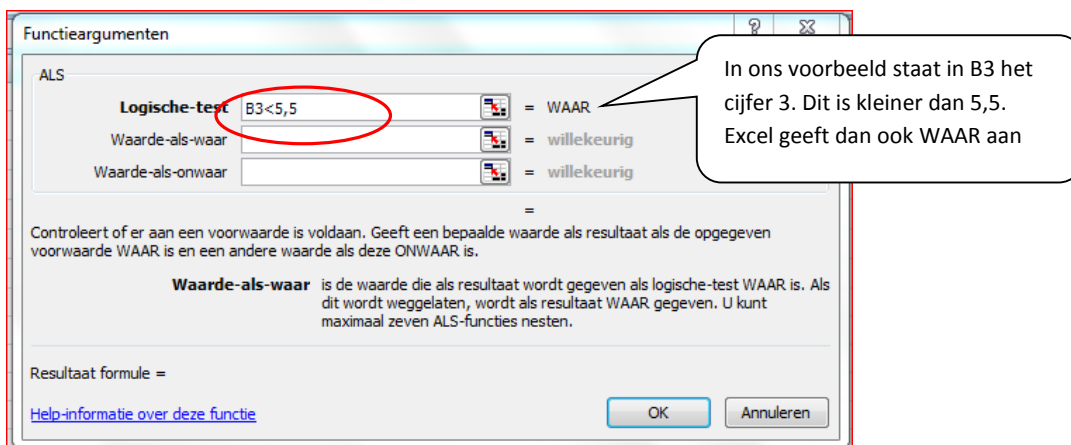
Functieargumenten

?

ALS

Logische-test B3<5,5 = WAAR

Waarde-als-waar = willekeurig

Waarde-als-onwaar = willekeurig

In ons voorbeeld staat in B3 het cijfer 3. Dit is kleiner dan 5,5. Excel geeft dan ook WAAR aan

=

Controleert of er aan een voorwaarde is voldaan. Geeft een bepaalde waarde als resultaat als de opgegeven voorwaarde WAAR is en een andere waarde als deze ONWAAR is.

Waarde-als-waar is de waarde die als resultaat wordt gegeven als logische-test WAAR is. Als dit wordt weggelaten, wordt als resultaat WAAR gegeven. U kunt maximaal zeven ALS-functies nesten.

Resultaat formule =

Help-informatie over deze functie

OK

Annuleren